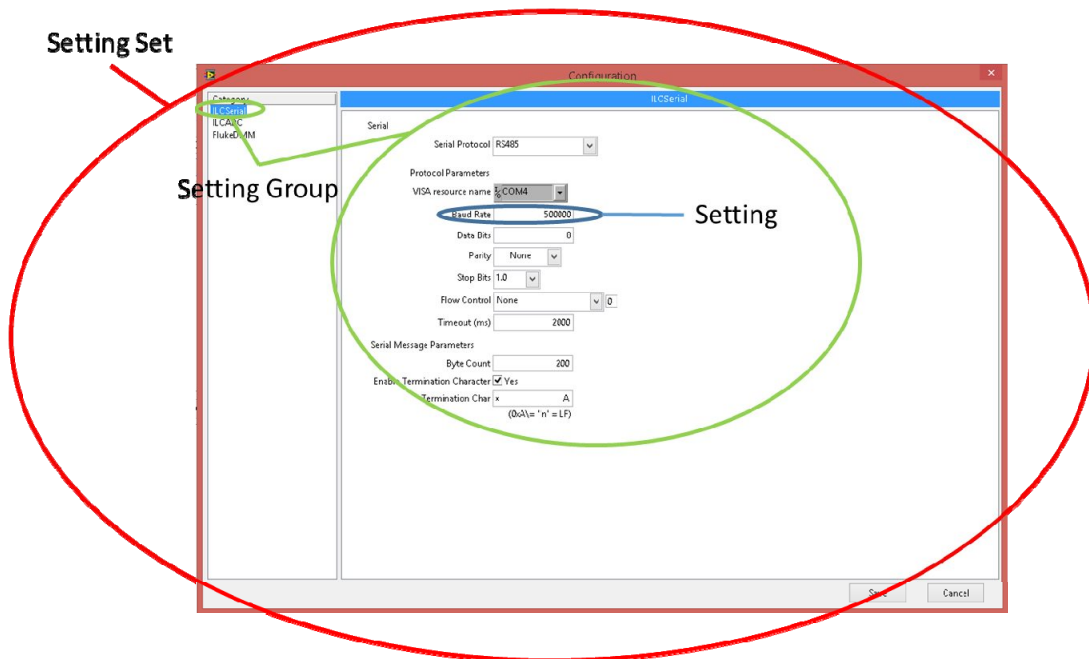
Setting Set

Configuration

Category
ILCSerial
ILCAPC
FlukeDMM

Setting Group

ILCSerial

Serial

Serial Protocol RS485

Protocol Parameters

VISA resource name COM4

Baud Rate 500000

Setting

Data Bits 0

Parity None

Stop Bits 1.0

Flow Control None 0

Timeout (ms) 2000

Serial Message Parameters

Byte Count 200

Enable Termination Character Yes

Termination Char x A

(0xA\= 'n' = LF)

Save Cancel